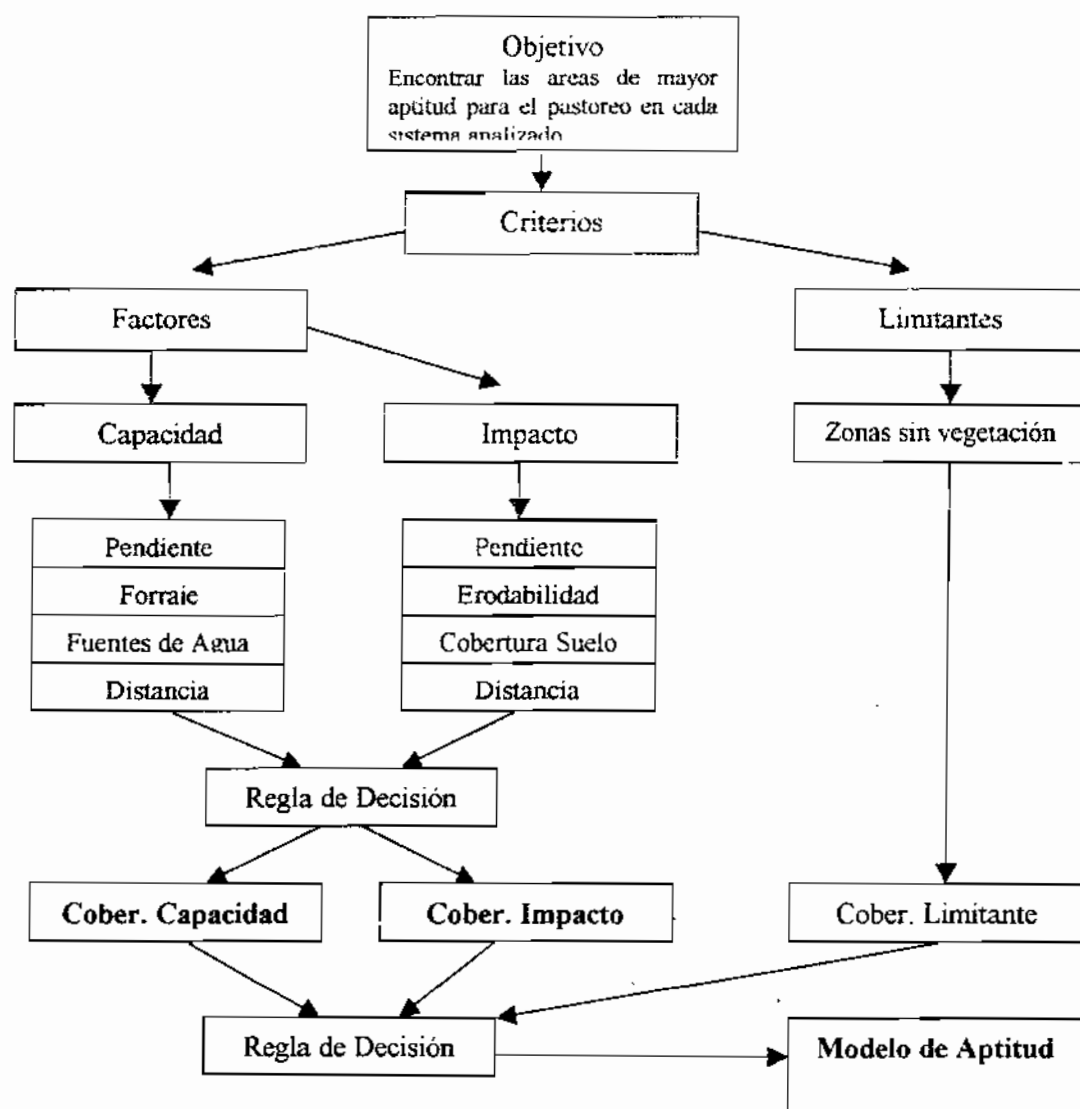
Objetivo
Encontrar las areas de mayor aptitud para el pastoreo en cada sistema analizado

Criterios

Factores

Limitantes

Capacidad

Impacto

Zonas sin vegetación

Pendiente
Forraje
Fuentes de Agua
Distancia

Pendiente
Erodabilidad
Cobertura Suelo
Distancia

Regla de Decisión

Cober. Capacidad

Cober. Impacto

Cober. Limitante

Regla de Decisión

Modelo de Aptitud